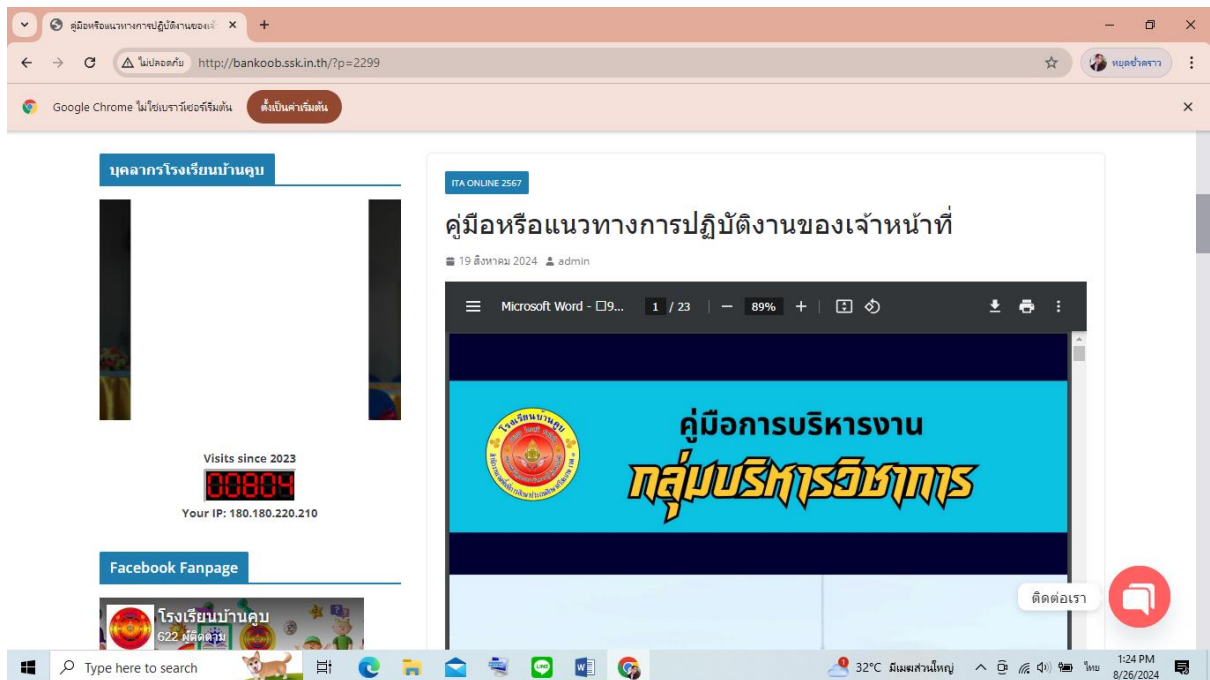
คู่มือหรือแนวทางการปฏิบัติงานของเจ้ ×
+
ไม่ปลอดภัย http://bankoob.ssk.in.th/?p=2299
หยุดชั่วคราว
Google Chrome ไม่ใช่เบราว์เซอร์เริ่มต้น
ตั้งเป็นค่าเริ่มต้น

บุคลากรโรงเรียนบ้านคูบ

Visits since 2023
00804
Your IP: 180.180.220.210

Facebook Fanpage
โรงเรียนบ้านคูบ
622 ผู้ติดตาม

ITA ONLINE 2567

คู่มือหรือแนวทางการปฏิบัติงานของเจ้าหน้าที่

19 สิงหาคม 2024 admin

Microsoft Word - 9... 1 / 23 — 89% +

คู่มือการบริหารงาน
กลุ่มบริหารวิชาการ

ติดต่อเรา

Type here to search
32°C มีเมฆส่วนใหญ่
ไทย
1:24 PM
8/26/2024